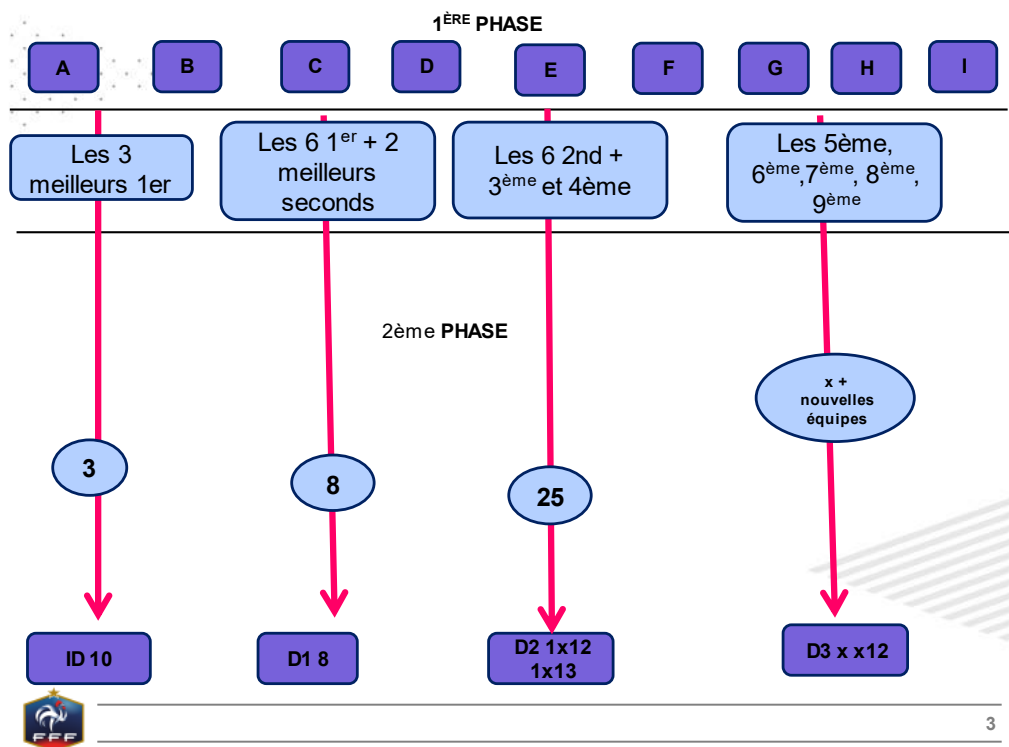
1$^{ÈRE}$ PHASE

A B C D E F G H I

Les 3 meilleurs 1er

Les 6 1$^{er}$ + 2 meilleurs seconds

Les 6 2nd + 3$^{ème}$ et 4ème

Les 5ème, 6$^{ème}$,7$^{ème}$, 8$^{ème}$, 9$^{ème}$

2ème PHASE

x + nouvelles équipes

3

8

25

ID 10

D1 8

D2 1x12 1x13

D3 x x12

FFF

3